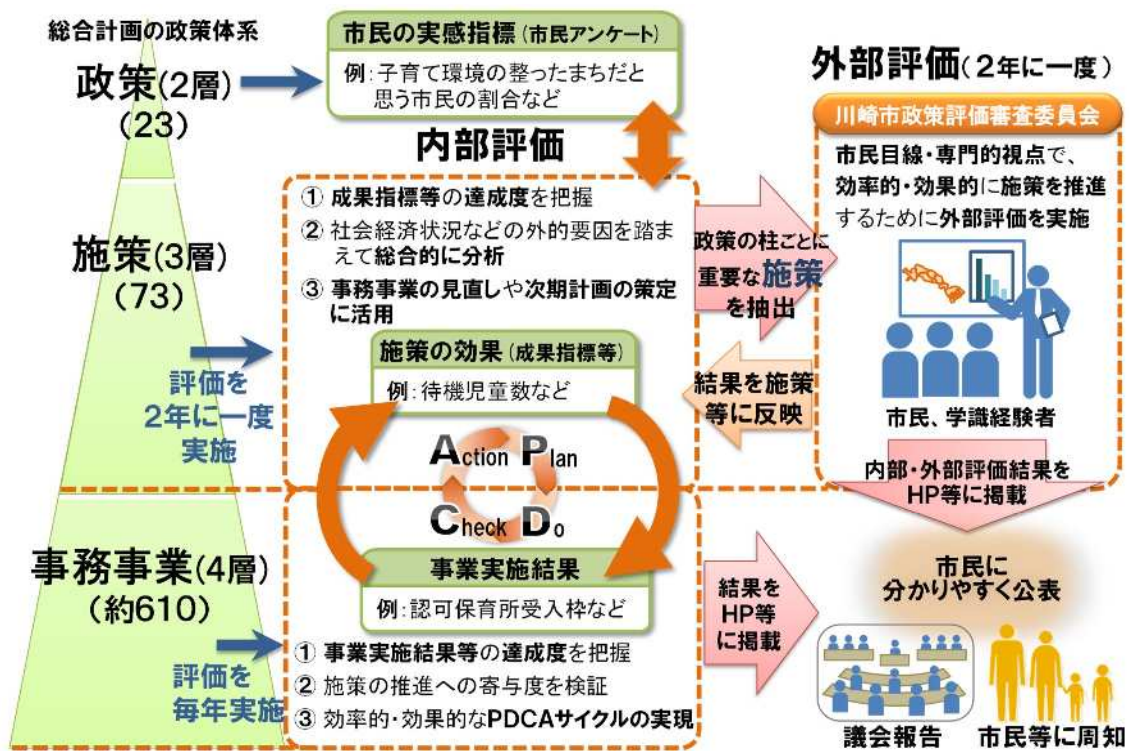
総合計画の政策体系

政策(2層)
(23)

施策(3層)
(73)

評価を
2年に一度
実施

事務事業(4層)
(約610)

評価を
毎年実施

市民の実感指標(市民アンケート)
例:子育て環境の整ったまちだと思う市民の割合など

内部評価

① 成果指標等の達成度を把握
② 社会経済状況などの外的要因を踏まえて総合的に分析
③ 事務事業の見直しや次期計画の策定に活用

施策の効果(成果指標等)
例:待機児童数など

Action Plan
Check Do

事業実施結果
例:認可保育所受入枠など

① 事業実施結果等の達成度を把握
② 施策の推進への寄与度を検証
③ 効率的・効果的なPDCAサイクルの実現

政策の柱ごとに重要な施策を抽出

結果を施策等に反映

結果をHP等に掲載

外部評価(2年に一度)

川崎市政策評価審査委員会

市民目線・専門的視点で、効率的・効果的に施策を推進するために外部評価を実施

市民、学識経験者

内部・外部評価結果をHP等に掲載

市民に
分かりやすく公表

議会報告

市民等に周知